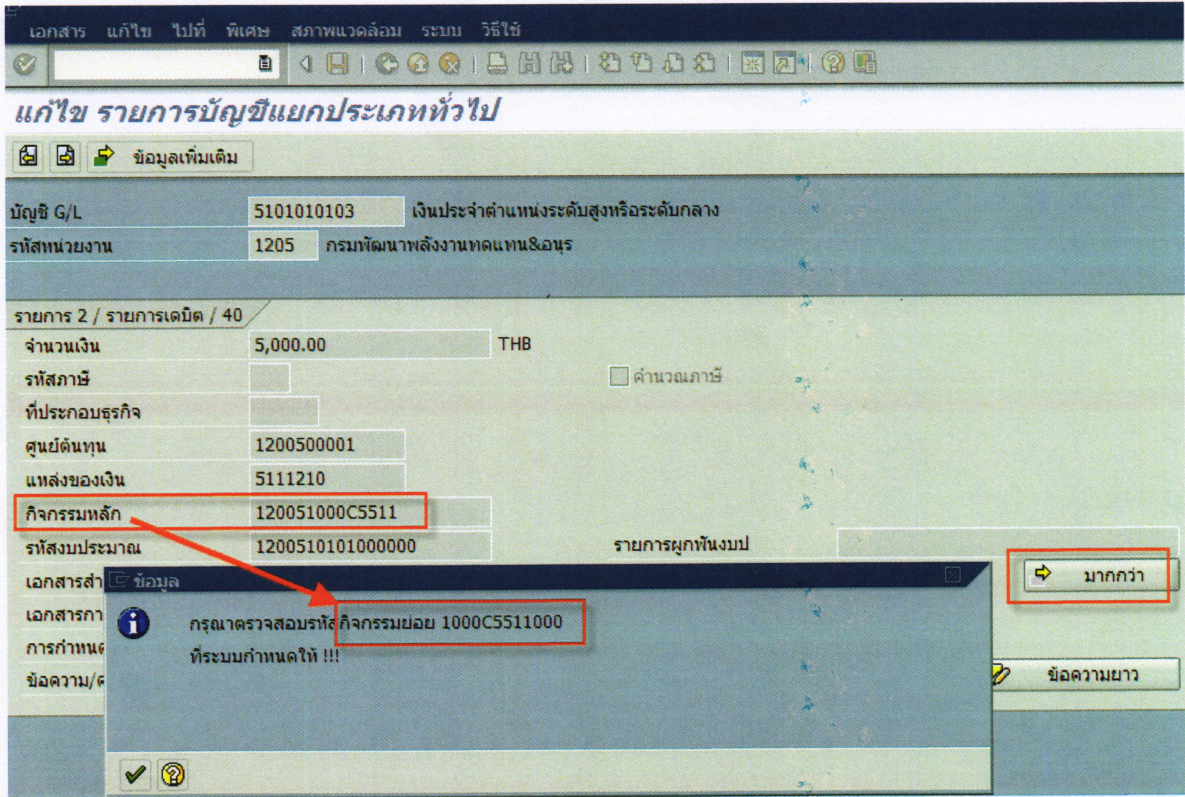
เอกสาร แก้ไข ไปที่ พิเศษ สภาพแวดล้อม ระบบ วิธีใช้

แก้ไข รายการบัญชีแยกประเภททั่วไป

ข้อมูลเพิ่มเติม

บัญชี G/L 5101010103 เงินประจำตำแหน่งระดับสูงหรือระดับกลาง
รหัสหน่วยงาน 1205 กรมพัฒนาพลังงานทดแทน&อนุร

รายการ 2 / รายการเดบิต / 40
จำนวนเงิน 5,000.00 THB
รหัสภาษี
คำนวณภาษี
ที่ประกอบธุรกิจ
ศูนย์ต้นทุน 1200500001
แหล่งของเงิน 5111210
กิจกรรมหลัก 120051000C5511
รหัสงบประมาณ 1200510101000000
รายการผูกพันงบป
เอกสารสำ
มากกว่า
เอกสารกา
การกำหนด
ข้อความ/ค
ข้อความยาว

ข้อมูล
กรุณาตรวจสอบรหัสกิจกรรมย่อย 1000C5511000
ที่ระบบกำหนดให้ !!!